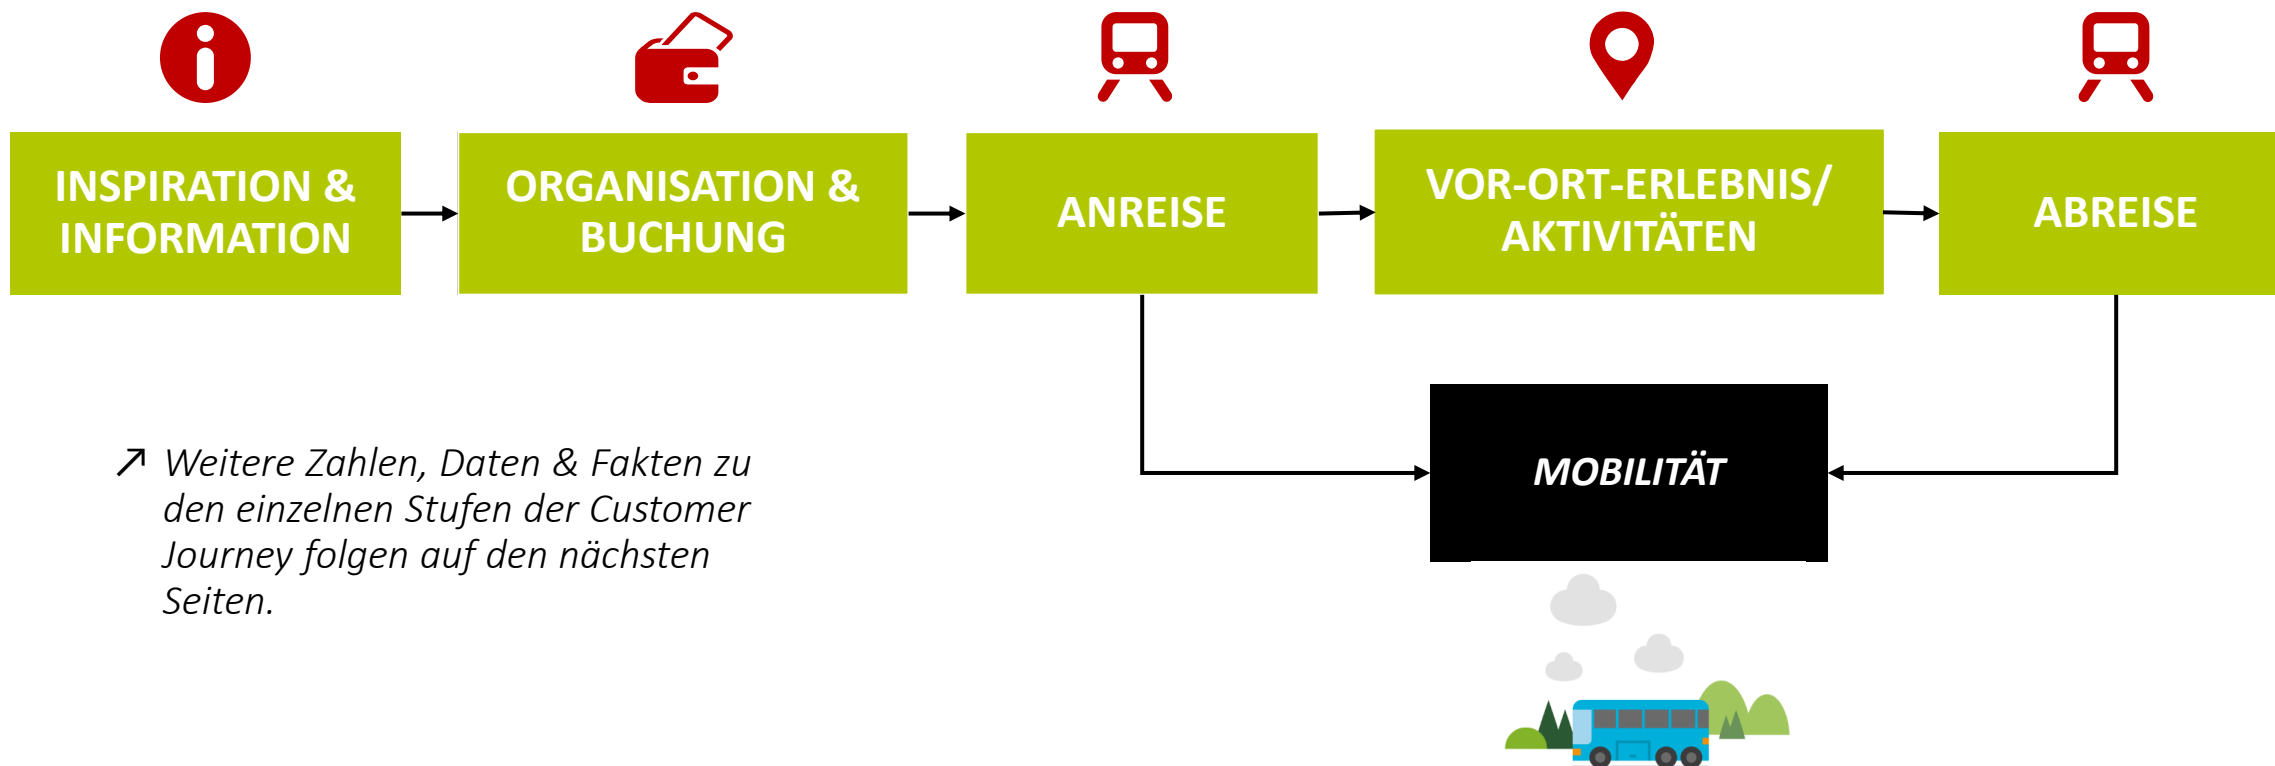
INSPIRATION & INFORMATION

ORGANISATION & BUCHUNG

ANREISE

VOR-ORT-ERLEBNIS/ AKTIVITÄTEN

ABREISE

MOBILITÄT

↗ Weitere Zahlen, Daten & Fakten zu den einzelnen Stufen der Customer Journey folgen auf den nächsten Seiten.